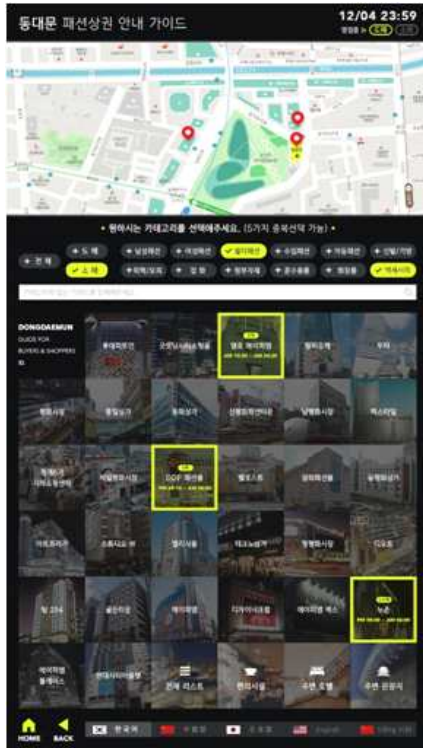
동대문 패션상권 안내 가이드

12/04 23:59

영업중 > 도매 소매

• 원하시는 카테고리를 선택해주세요. (5가지 중복선택 가능) •

+ 전 체
+ 도 매
+ 남성패션
+ 여성패션
✓ 웰빙패션
+ 수입패션
+ 아동패션
+ 신발/가방
✓ 소 매
+ 혼수/포목
+ 잡 화
+ 원부자재
+ 광고용품
+ 전문점
✓ 액세서리

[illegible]

DONGDAEMUN
GUIDE FOR BUYERS & SHOPPERS

| | | | | | |
|---|---|---|---|---|---|
| 롯데피트인 | 굿모닝시티 쇼핑몰 | 헬로 에이피엠 | 청평화시장 | 두타 | |
| 평화시장 | 통일상가 | 동화상가 | 신평화패션타운 | 남평화시장 | 맥스타일 |
| 제일평화 시장&동평화 | 디자이너클럽 | DDP 패션몰 | 벨포스트 | 광희패션몰 | 동대문상가 |
| 아트프라자 | 스튜디오 W | 엘리시움 | 테크노상가 | 청평화시장 | 디오트 |
| 팀 204 | 골든타운 | 에이피엠 | 디자이너크럽 | 에이피엠 럭스 | 누존 |
| 에이피엠 플레이스 | 현대시티아울렛 | 전체 리스트 | 편의시설 | 주변 호텔 | 주변 관광지 |

HOME
BACK
한국어
中文
日本語
English
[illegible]